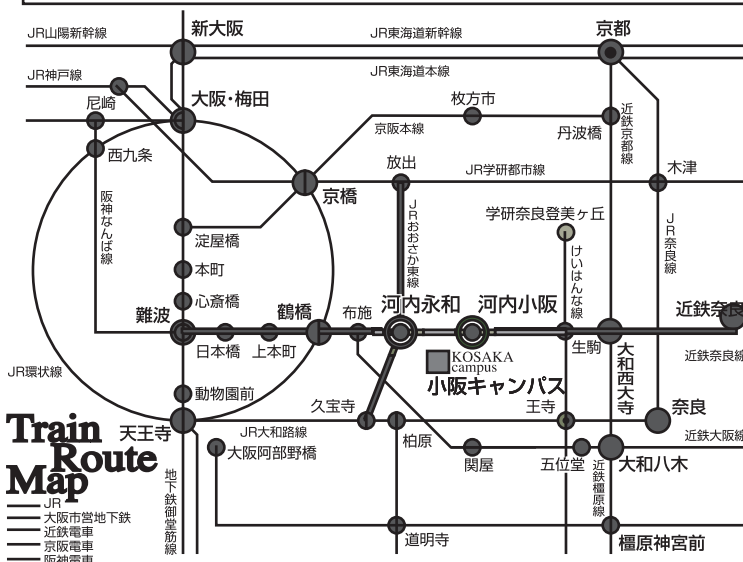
JR山陽新幹線
新大阪
JR東海道新幹線
京都
JR神戸線
JR東海道本線
尼崎
大阪・梅田
枚方市
近鉄京都線
京阪本線
丹波橋
西九条
放出
JR学研都市線
木津
京橋
阪神なんば線
JRおおさか東線
学研奈良登美ヶ丘
淀屋橋
JR奈良線
けいはんな線
本町
心斎橋
近鉄奈良
難波
鶴橋
布施
河内永和
河内小阪
日本橋
上本町
生駒
近鉄奈良線
KOSAKA campus
大和西大寺
JR環状線
小阪キャンパス
動物園前
久宝寺
王寺
奈良
Train Route Map
天王寺
JR大和路線
近鉄大阪線
柏原
大阪阿部野橋
五位堂
大和八木
地下鉄御堂筋線
関屋
近鉄橿原線
JR
大阪市営地下鉄
近鉄電車
京阪電車
道明寺
橿原神宮前